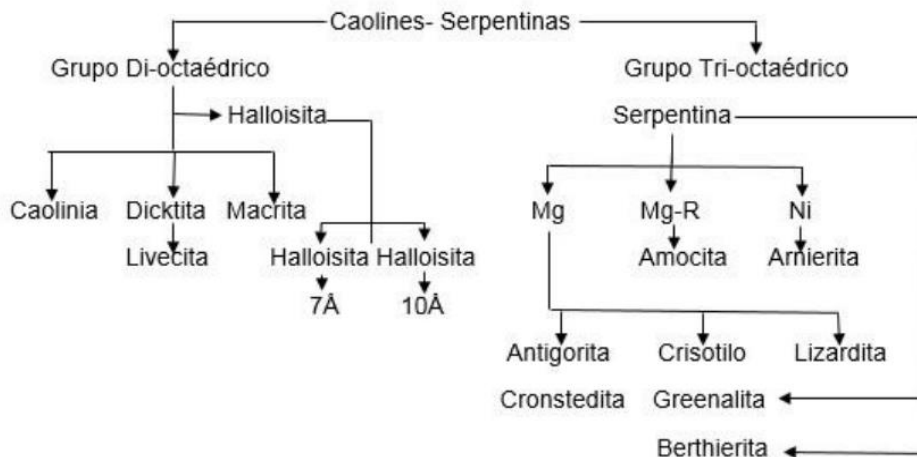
Caolines- Serpentinas

Grupo Di-octaédrico

Halloisita

Caolinia

Dicktita

Livecita

Macrita

Halloisita

7Å

Halloisita

10Å

Grupo Tri-octaédrico

Serpentina

Mg

Mg-R

Amocita

Ni

Arnierita

Antigorita

Crisotilo

Lizardita

Cronstedita

Greenalita

Berthierita